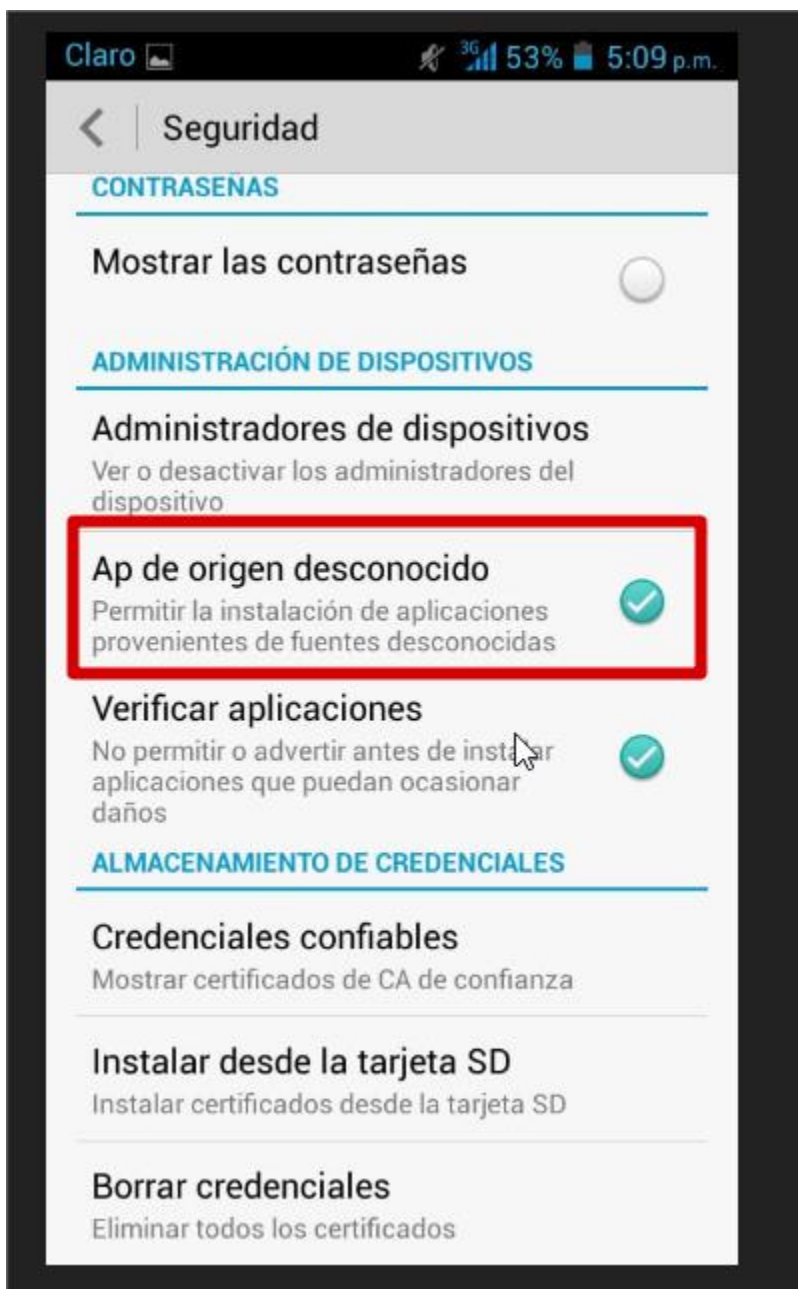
Claro 3G 53% 5:09 p.m.

Seguridad

CONTRASEÑAS

Mostrar las contraseñas

ADMINISTRACIÓN DE DISPOSITIVOS

Administradores de dispositivos
Ver o desactivar los administradores del dispositivo

Ap de origen desconocido
Permitir la instalación de aplicaciones provenientes de fuentes desconocidas

Verificar aplicaciones
No permitir o advertir antes de instalar aplicaciones que puedan ocasionar daños

ALMACENAMIENTO DE CREDENCIALES

Credenciales confiables
Mostrar certificados de CA de confianza

Instalar desde la tarjeta SD
Instalar certificados desde la tarjeta SD

Borrar credenciales
Eliminar todos los certificados